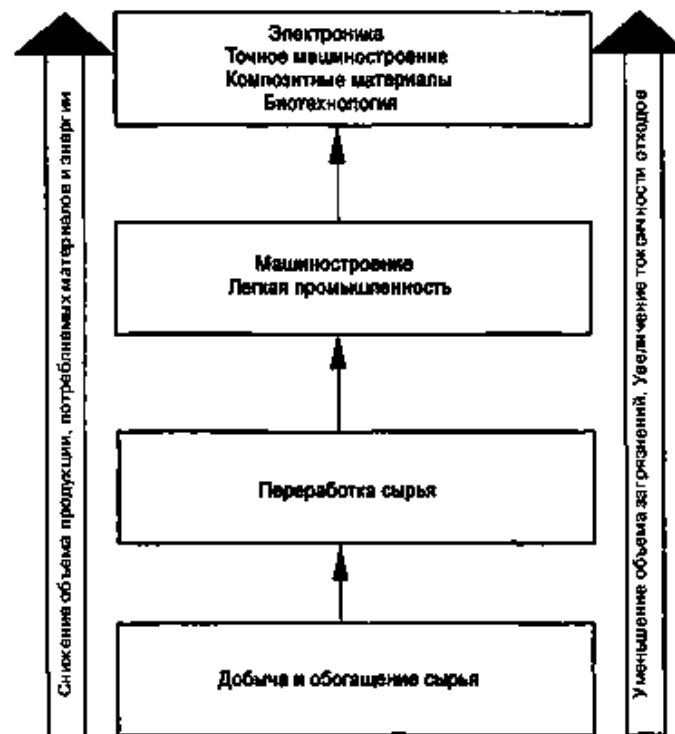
Электроника
Точное машиностроение
Композитные материалы
Биотехнология

Машиностроение
Легкая промышленность

Переработка сырья

Добыча и обогащение сырья

Снижение объема продукции, потребляемых материалов и энергии

Уменьшение объема загрязнений, Увеличение токсичности отходов